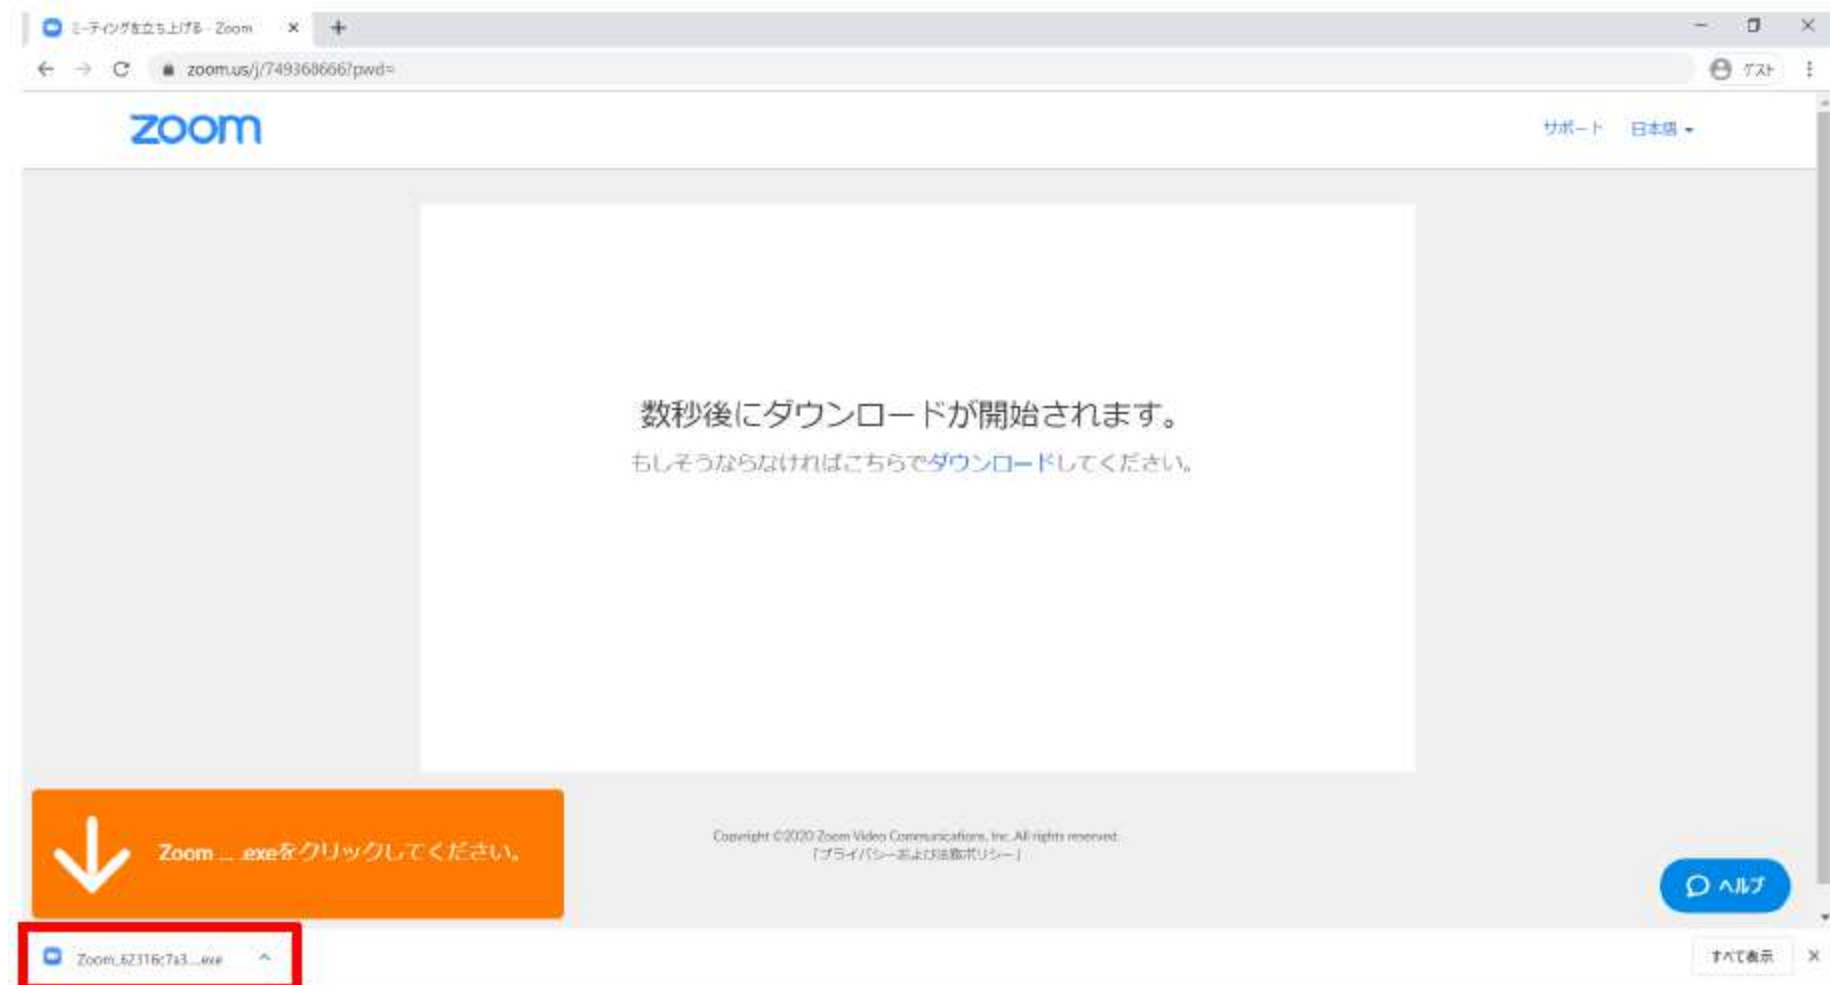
ミーティングを立ち上げる - Zoom

zoom.us/j/749368666?pwd=

ゲスト

zoom

サポート 日本語

数秒後にダウンロードが開始されます。

もしそうならなければこちらでダウンロードしてください。

Zoom ... .exeをクリックしてください。

Copyright ©2020 Zoom Video Communications, Inc. All rights reserved.
「プライバシーおよび法務ポリシー」

ヘルプ

Zoom_62316c7a3....exe

すべて表示